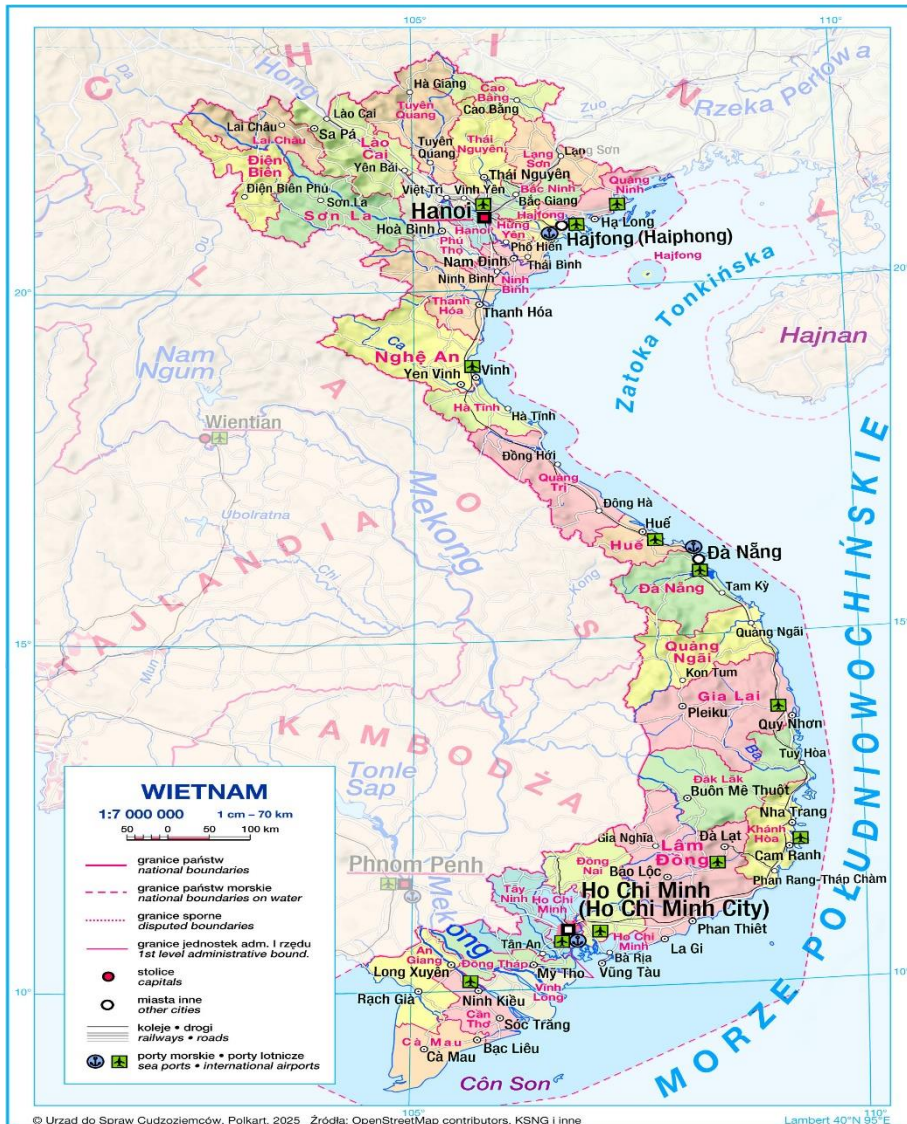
105°
110°
C H I N Y
Rzeka Perłowa
Hong
Da
Zuo
Hà Giang
Cao Bằng
Cao Bằng
Lào Cai
Tuyên Quang
Lai Châu
Sa Pá
Lào Cai
Lai Châu
Tuyên Quang
Thái Nguyên
Lạng Sơn
Lạng Sơn
Yên Bái
Điện Biên
Điện Biên Phủ
Việt Trì
Vĩnh Yên
Thái Nguyên
Bắc Ninh
Quảng Ninh
Sơn La
Sơn La
Bắc Giang
Hanoi
Hạ Long
Hajfong
Hưng Yên
Hoà Bình
Hanoi
Phú Thọ
Phố Hiến
Hajfong (Haiphong)
Ou
Nam Định
Thái Bình
Hajfong
Ninh Bình
Ninh Bình
20°
Thanh Hóa
Thanh Hóa
Zatoka Tonkińska
Hajnan
Nam Ngum
Ca
Nghệ An
Yen Vinh
Vinh
Wientian
L A O S
Hà Tĩnh
Hà Tĩnh
Đồng Hới
Mekong
Quảng Trị
Đông Hà
Huế
Ubolratna
Huế
Đà Nẵng
T A J L A N D I A
Chi
Đà Nẵng
Tam Kỳ
Kong
Quảng Ngãi
15°
Quảng Ngãi
Mun
Kon Tum
Gia Lai
Pleiku
Quy Nhơn
K A M B O D Ż A
Ba
Tuy Hòa
Tonle Sap
Đắk Lắk
Buôn Mê Thuột
Nha Trang
Gia Nghĩa
Lâm Đồng
Đà Lạt
Khánh Hòa
Bảo Lộc
Cam Ranh
Đồng Nai
Phnom Pénh
Phan Rang-Tháp Chàm
Tây Ninh
Ho Chi Minh
Ho Chi Minh (Ho Chi Minh City)
Mekong
Phan Thiết
Tân An
Ho Chi Minh
La Gi
An Giang
Đồng Tháp
Bà Rịa
Long Xuyên
Mỹ Tho
Vũng Tàu
10°
Vĩnh Long
Rạch Giá
Ninh Kiều
Cần Thơ
Sóc Trăng
Cà Mau
Bạc Liêu
Cà Mau
Côn Son
MORZE POŁUDNIOWOCHIŃSKIE
WIETNAM
1:7 000 000 1 cm – 70 km
50 0 50 100 km
granice państw
national boundaries
granice państw morskie
national boundaries on water
granice sporne
disputed boundaries
granice jednostek adm. I rzędu
1st level administrative bound.
stolice
capitals
miasta inne
other cities
koleje • drogi
railways • roads
porty morskie • porty lotnicze
sea ports • international airports
© Urząd do Spraw Cudzoziemców, Polkart, 2025 Źródła: OpenStreetMap contributors, KSNG i inne
105°
Lambert 40°N 95°E
110°